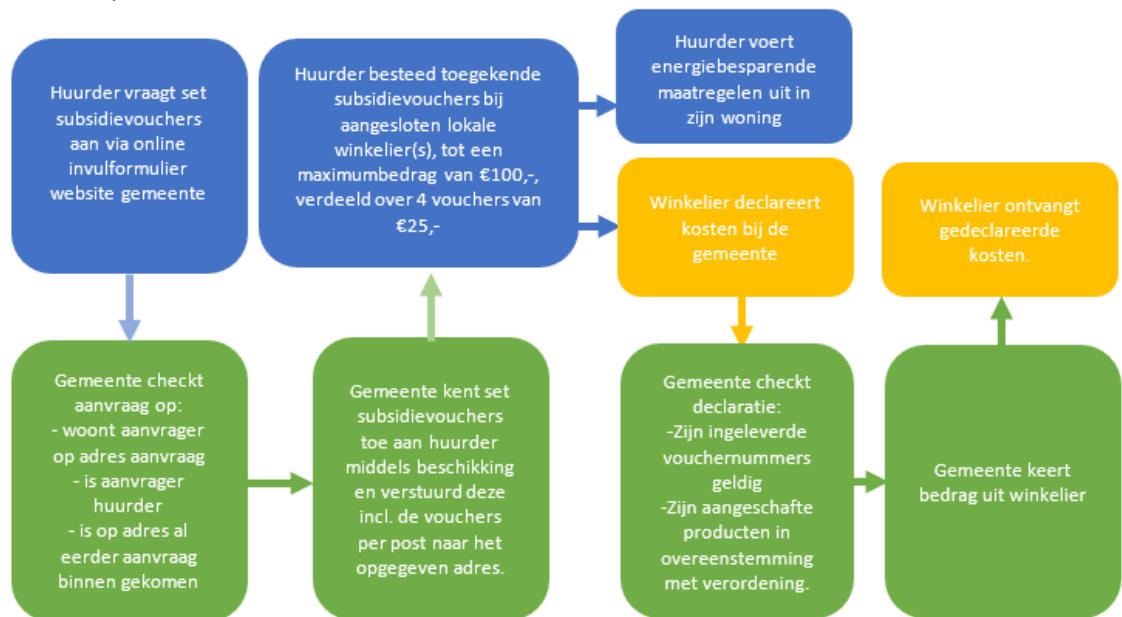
Huurder vraagt set subsidievouchers aan via online invulformulier website gemeente

Huurder besteed toegekende subsidievouchers bij aangesloten lokale winkelier(s), tot een maximumbedrag van €100,-, verdeeld over 4 vouchers van €25,-

Huurder voert energiebesparende maatregelen uit in zijn woning

Winkelier declareert kosten bij de gemeente

Winkelier ontvangt gedeclareerde kosten.

Gemeente checkt aanvraag op:
- woont aanvrager op adres aanvraag
- is aanvrager huurder
- is op adres al eerder aanvraag binnen gekomen

Gemeente kent set subsidievouchers toe aan huurder middels beschikking en verstuurd deze incl. de vouchers per post naar het opgegeven adres.

Gemeente checkt declaratie:
-Zijn ingeleverde vouchernummers geldig
-Zijn aangeschafte producten in overeenstemming met verordening.

Gemeente keert bedrag uit winkelier